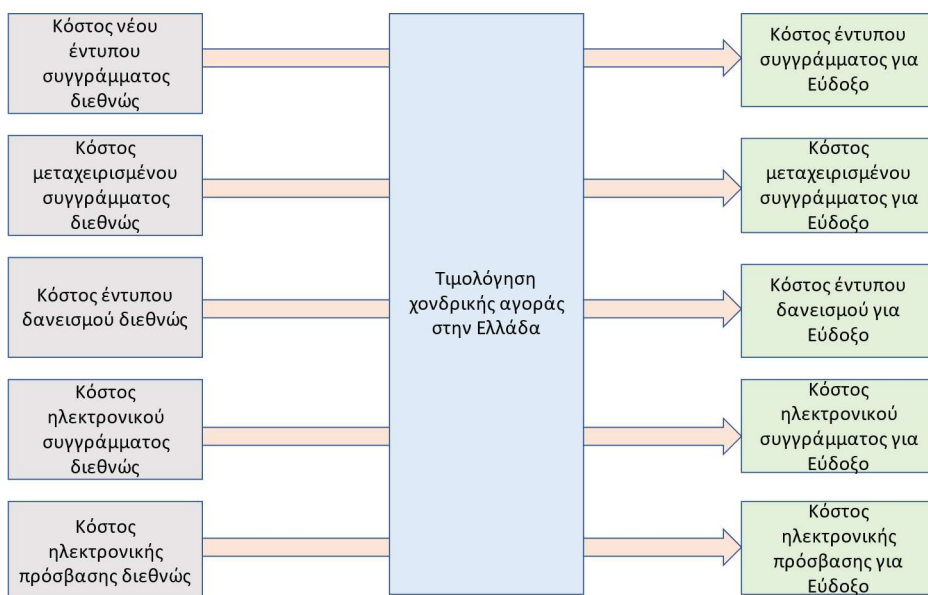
Κόστος νέου έντυπου συγγράμματος διεθνώς

Κόστος μεταχειρισμένου συγγράμματος διεθνώς

Κόστος έντυπου δανεισμού διεθνώς

Κόστος ηλεκτρονικού συγγράμματος διεθνώς

Κόστος ηλεκτρονικής πρόσβασης διεθνώς

Τιμολόγηση χονδρικής αγοράς στην Ελλάδα

Κόστος έντυπου συγγράμματος για Εύδοξο

Κόστος μεταχειρισμένου συγγράμματος για Εύδοξο

Κόστος έντυπου δανεισμού για Εύδοξο

Κόστος ηλεκτρονικού συγγράμματος για Εύδοξο

Κόστος ηλεκτρονικής πρόσβασης για Εύδοξο